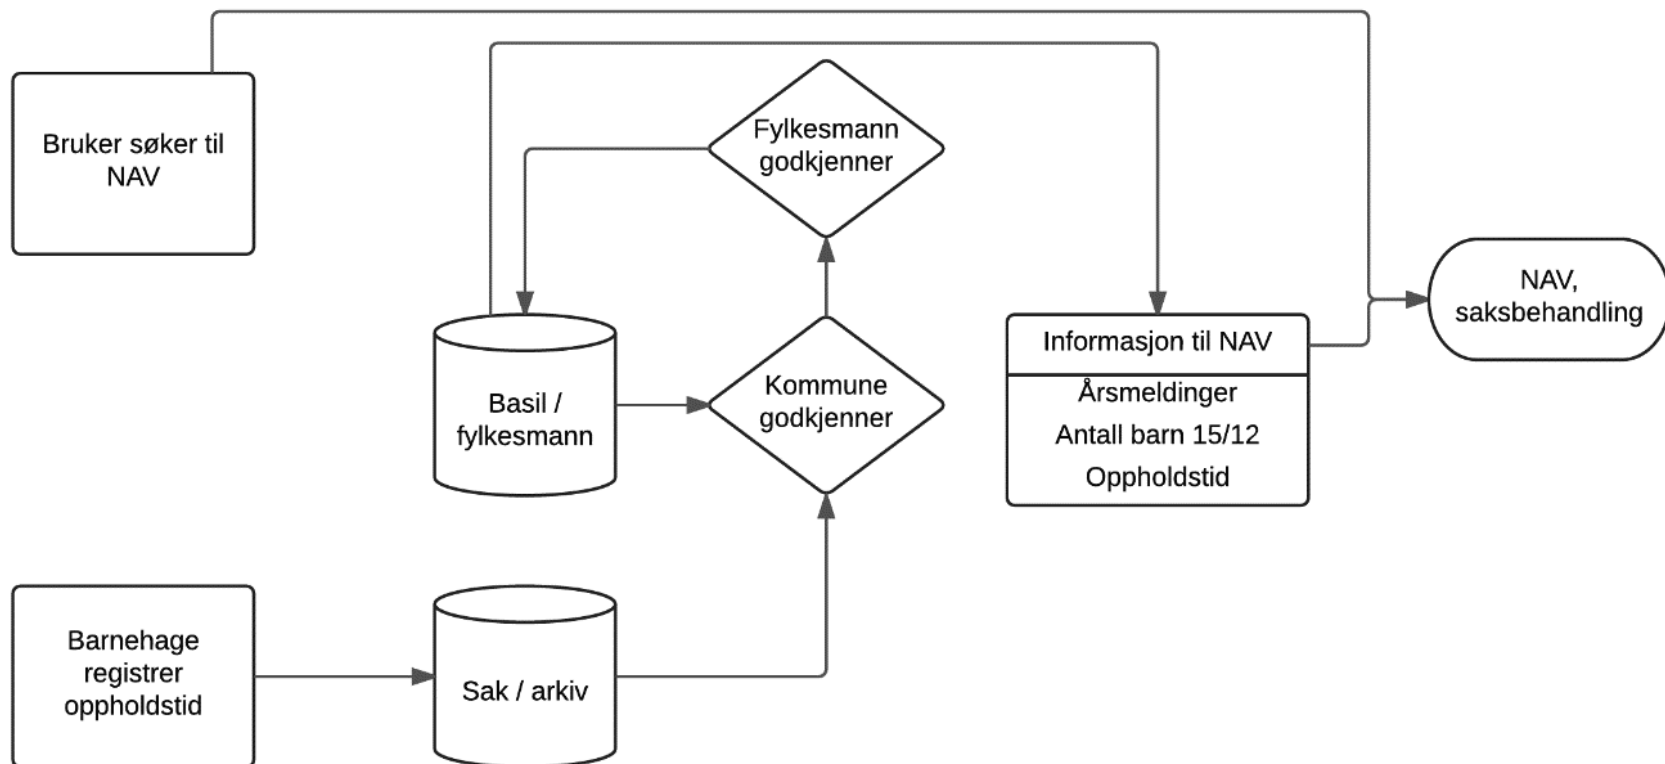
Bruker søker til NAV

Fylkesmann godkjenner

Basil / fylkesmann

Kommune godkjenner

Informasjon til NAV

Årsmeldinger

Antall barn 15/12

Oppholdstid

NAV, saksbehandling

Barnehage registrer oppholdstid

Sak / arkiv